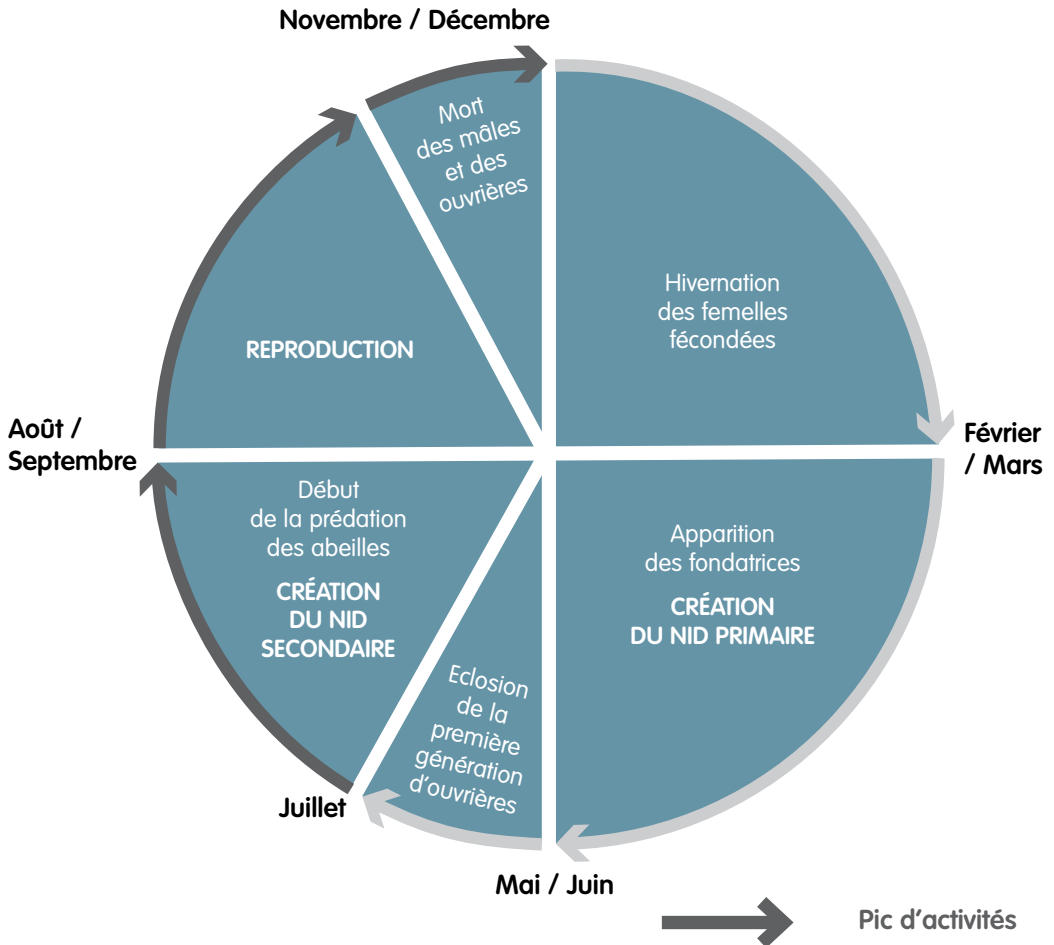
Novembre / Décembre

Mort des mâles et des ouvrières

Hivernation des femelles fécondées

REPRODUCTION

Février / Mars

Août / Septembre

Début de la prédation des abeilles

CRÉATION DU NID SECONDAIRE

Apparition des fondatrices

CRÉATION DU NID PRIMAIRE

Eclosion de la première génération d'ouvrières

Juillet

Mai / Juin

Pic d'activités